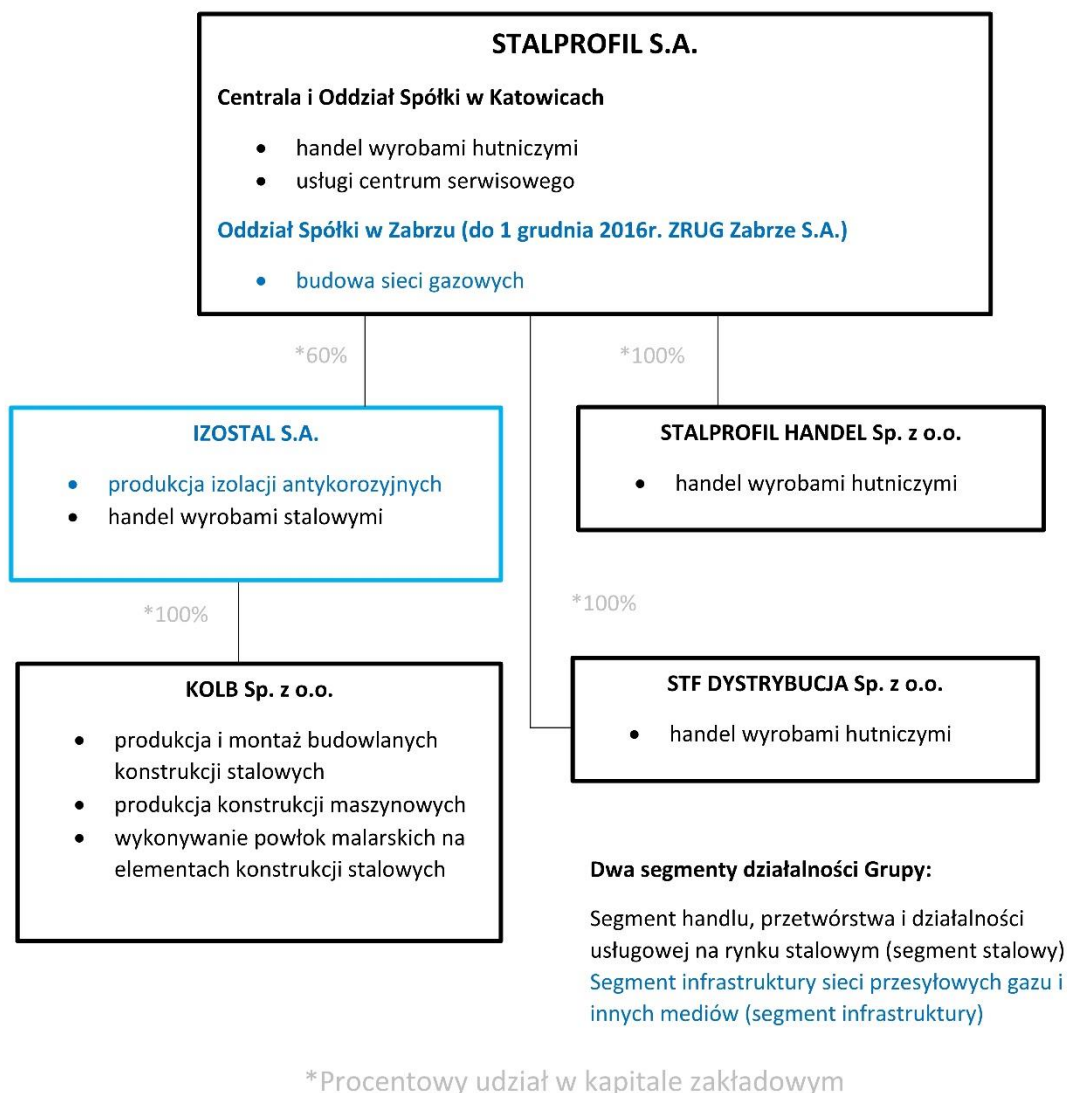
STALPROFIL S.A.

Centrala i Oddział Spółki w Katowicach

- handel wyrobami hutniczymi
- usługi centrum serwisowego

Oddział Spółki w Zabrzu (do 1 grudnia 2016r. ZRUG Zabrze S.A.)

- budowa sieci gazowych

*60%

*100%

IZOSTAL S.A.

- produkcja izolacji antykorozyjnych
- handel wyrobami stalowymi

STALPROFIL HANDEL Sp. z o.o.

- handel wyrobami hutniczymi

*100%

*100%

KOLB Sp. z o.o.

- produkcja i montaż budowlanych konstrukcji stalowych
- produkcja konstrukcji maszynowych
- wykonywanie powłok malarskich na elementach konstrukcji stalowych

STF DYSTRYBUCJA Sp. z o.o.

- handel wyrobami hutniczymi

Dwa segmenty działalności Grupy:

Segment handlu, przetwórstwa i działalności usługowej na rynku stalowym (segment stalowy)
Segment infrastruktury sieci przesyłowych gazu i innych mediów (segment infrastruktury)

*Procentowy udział w kapitale zakładowym